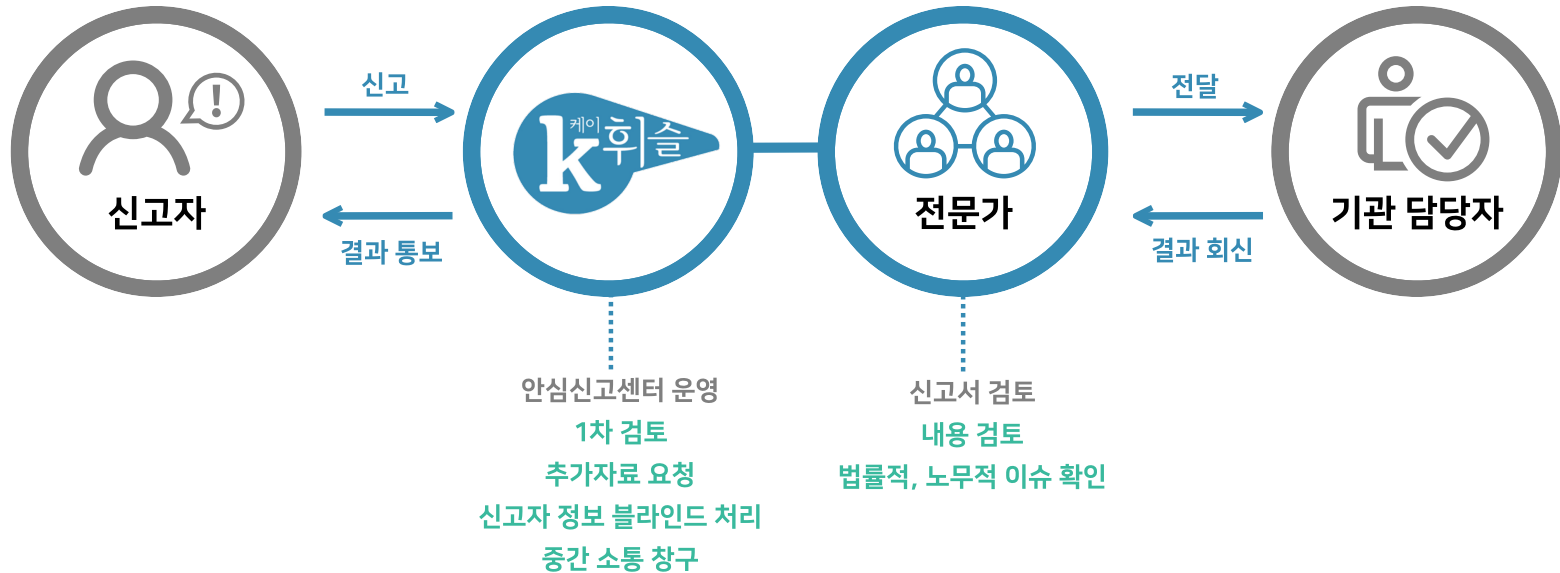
신고자

신고

결과 통보

케이 K 휘슬

전문가

전달

결과 회신

기관 담당자

안심신고센터 운영
1차 검토
추가자료 요청
신고자 정보 블라인드 처리
중간 소통 창구

신고서 검토
내용 검토
법률적, 노무적 이슈 확인